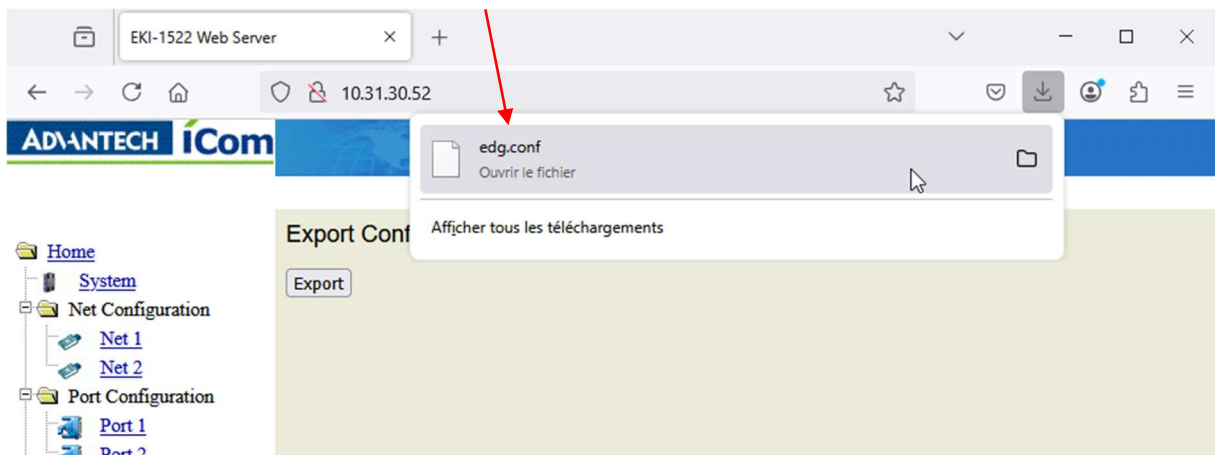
EKI-1522 Web Server

10.31.30.52

ADVANTECH iCom

edg.conf
Ouvrir le fichier

Afficher tous les téléchargements

Export Conf

Export

Home
System
Net Configuration
Net 1
Net 2
Port Configuration
Port 1
Port 2